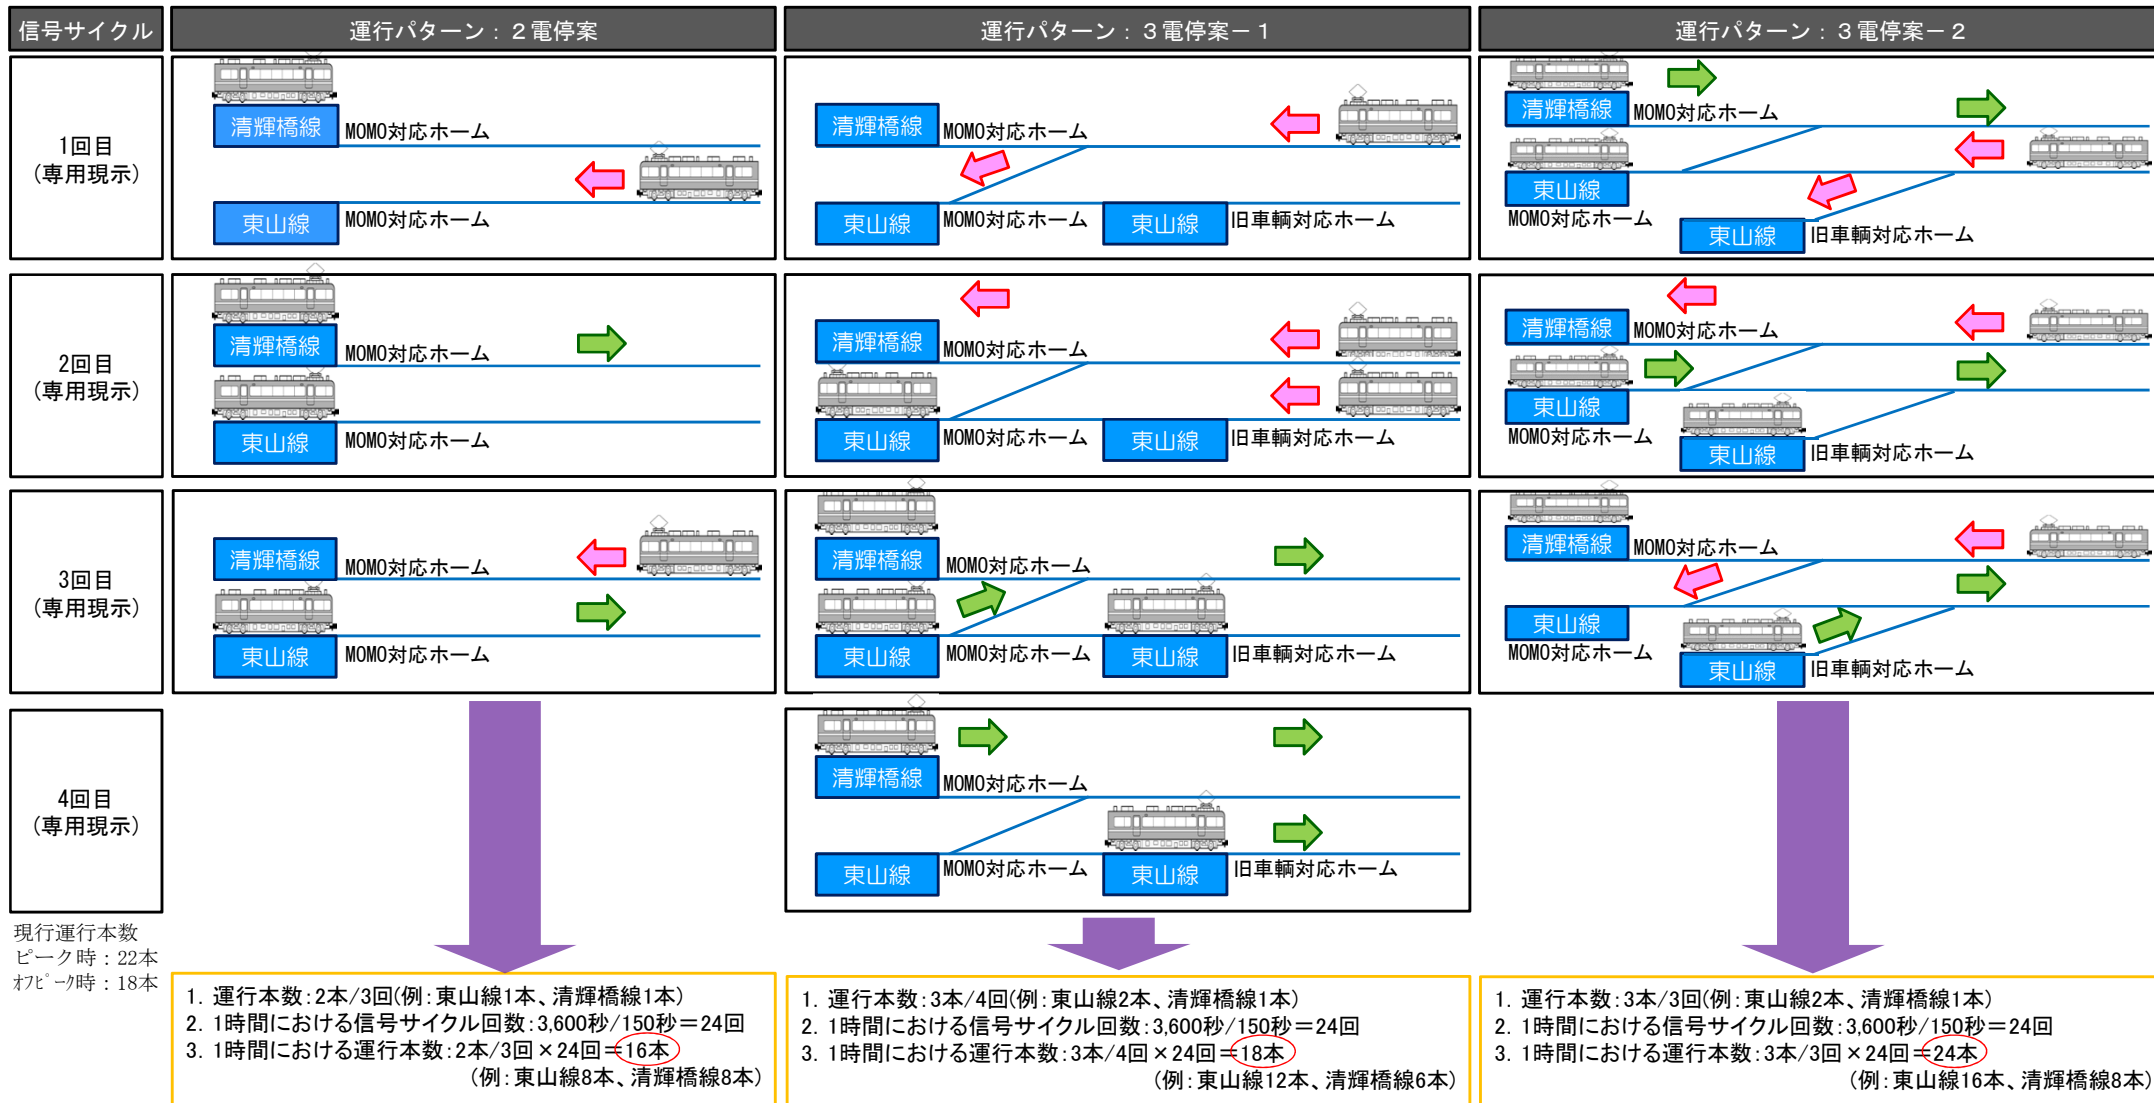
| 信号サイクル | 運行パターン：２電停案 | 運行パターン：３電停案－１ | 運行パターン：３電停案－２ |
|---|---|---|---|
| 1回目（専用現示） | 清輝橋線 MOMO対応ホーム 東山線 MOMO対応ホーム | 清輝橋線 MOMO対応ホーム 東山線 MOMO対応ホーム 東山線 旧車輌対応ホーム | 清輝橋線 MOMO対応ホーム 東山線 MOMO対応ホーム 東山線 旧車輌対応ホーム |
| 2回目（専用現示） | 清輝橋線 MOMO対応ホーム 東山線 MOMO対応ホーム | 清輝橋線 MOMO対応ホーム 東山線 MOMO対応ホーム 東山線 旧車輌対応ホーム | 清輝橋線 MOMO対応ホーム 東山線 MOMO対応ホーム 東山線 旧車輌対応ホーム |
| 3回目（専用現示） | 清輝橋線 MOMO対応ホーム 東山線 MOMO対応ホーム | 清輝橋線 MOMO対応ホーム 東山線 MOMO対応ホーム 東山線 旧車輌対応ホーム | 清輝橋線 MOMO対応ホーム 東山線 MOMO対応ホーム 東山線 旧車輌対応ホーム |
| 4回目（専用現示） | | 清輝橋線 MOMO対応ホーム 東山線 MOMO対応ホーム 東山線 旧車輌対応ホーム | |

現行運行本数
ピーク時：22本
ｵﾌﾋﾟｰｸ時：18本

1. 運行本数：2本/3回(例：東山線1本、清輝橋線1本)
2. 1時間における信号サイクル回数：3,600秒/150秒＝24回
3. 1時間における運行本数：2本/3回×24回＝16本
(例：東山線8本、清輝橋線8本)

1. 運行本数：3本/4回(例：東山線2本、清輝橋線1本)
2. 1時間における信号サイクル回数：3,600秒/150秒＝24回
3. 1時間における運行本数：3本/4回×24回＝18本
(例：東山線12本、清輝橋線6本)

1. 運行本数：3本/3回(例：東山線2本、清輝橋線1本)
2. 1時間における信号サイクル回数：3,600秒/150秒＝24回
3. 1時間における運行本数：3本/3回×24回＝24本
(例：東山線16本、清輝橋線8本)